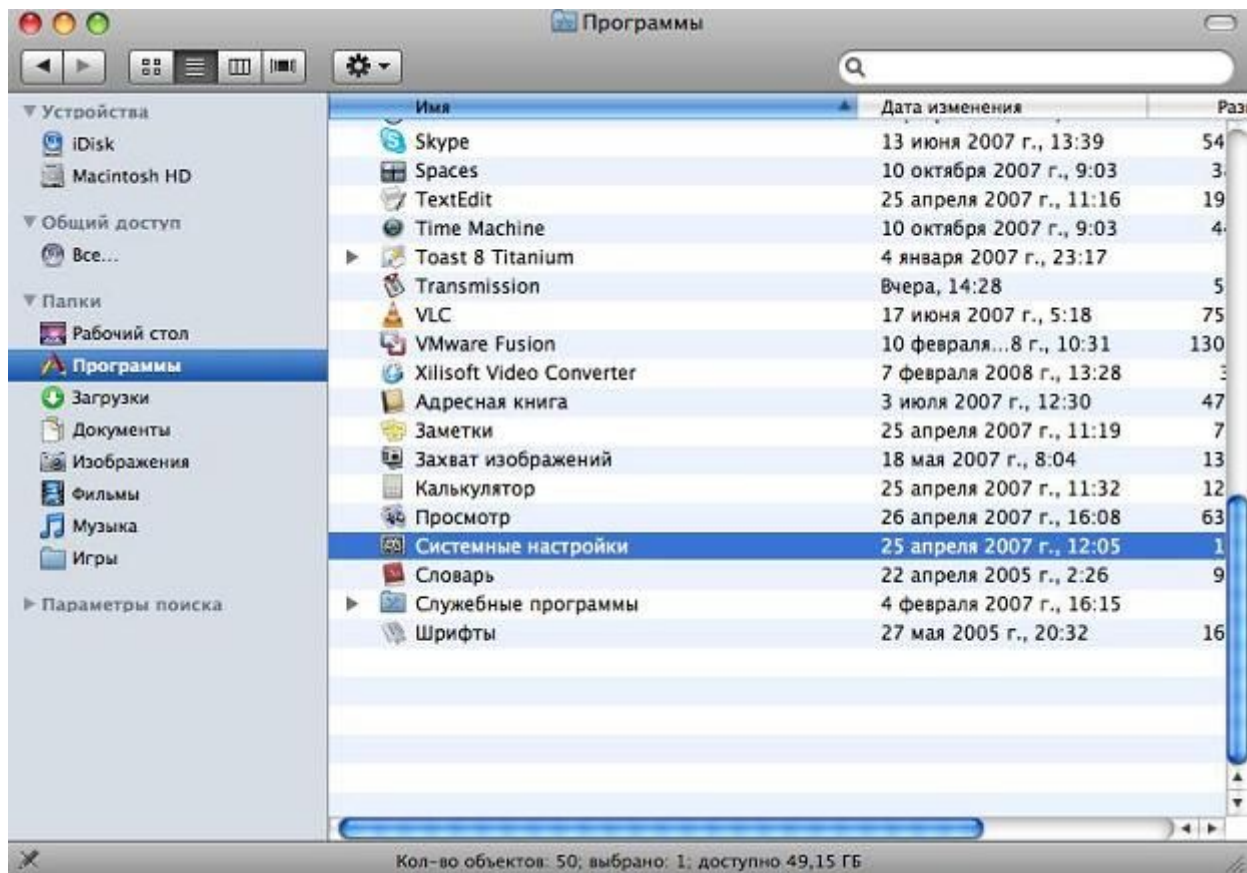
Программы

▼ Устройства
iDisk
Macintosh HD
▼ Общий доступ
Все...
▼ Папки
Рабочий стол
Программы
Загрузки
Документы
Изображения
Фильмы
Музыка
Игры
▶ Параметры поиска

| Имя | Дата изменения | Раз |
|---|---|---|
| Skype | 13 июня 2007 г., 13:39 | 54 |
| Spaces | 10 октября 2007 г., 9:03 | 3 |
| TextEdit | 25 апреля 2007 г., 11:16 | 19 |
| Time Machine | 10 октября 2007 г., 9:03 | 4 |
| Toast 8 Titanium | 4 января 2007 г., 23:17 | |
| Transmission | Вчера, 14:28 | 5 |
| VLC | 17 июня 2007 г., 5:18 | 75 |
| VMware Fusion | 10 февраля...8 г., 10:31 | 130 |
| Xilisoft Video Converter | 7 февраля 2008 г., 13:28 | 3 |
| Адресная книга | 3 июля 2007 г., 12:30 | 47 |
| Заметки | 25 апреля 2007 г., 11:19 | 7 |
| Захват изображений | 18 мая 2007 г., 8:04 | 13 |
| Калькулятор | 25 апреля 2007 г., 11:32 | 12 |
| Просмотр | 26 апреля 2007 г., 16:08 | 63 |
| Системные настройки | 25 апреля 2007 г., 12:05 | 1 |
| Словарь | 22 апреля 2005 г., 2:26 | 9 |
| Служебные программы | 4 февраля 2007 г., 16:15 | |
| Шрифты | 27 мая 2005 г., 20:32 | 16 |

Кол-во объектов: 50; выбрано: 1; доступно 49,15 ГБ